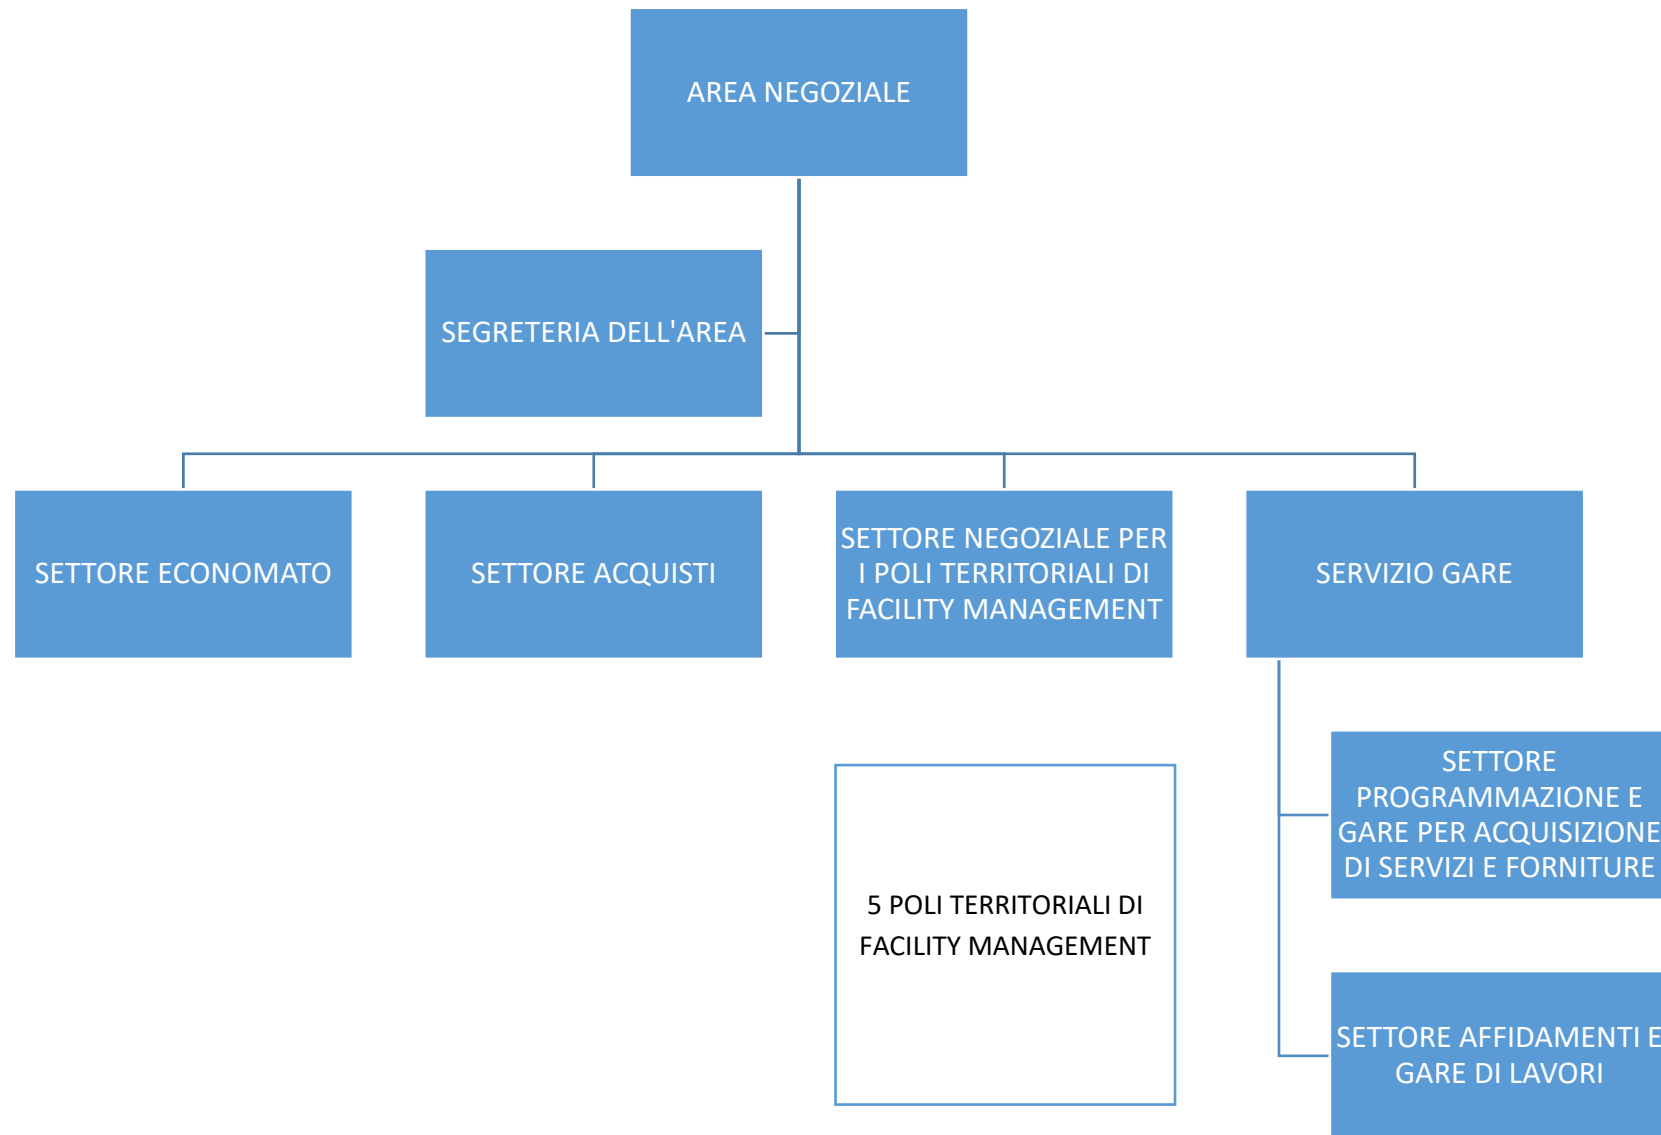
AREA NEGOZIALE

SEGRETERIA DELL'AREA

SETTORE ECONOMATO

SETTORE ACQUISTI

SETTORE NEGOZIALE PER I POLI TERRITORIALI DI FACILITY MANAGEMENT

SERVIZIO GARE

5 POLI TERRITORIALI DI FACILITY MANAGEMENT

SETTORE PROGRAMMAZIONE E GARE PER ACQUISIZIONE DI SERVIZI E FORNITURE

SETTORE AFFIDAMENTI E GARE DI LAVORI